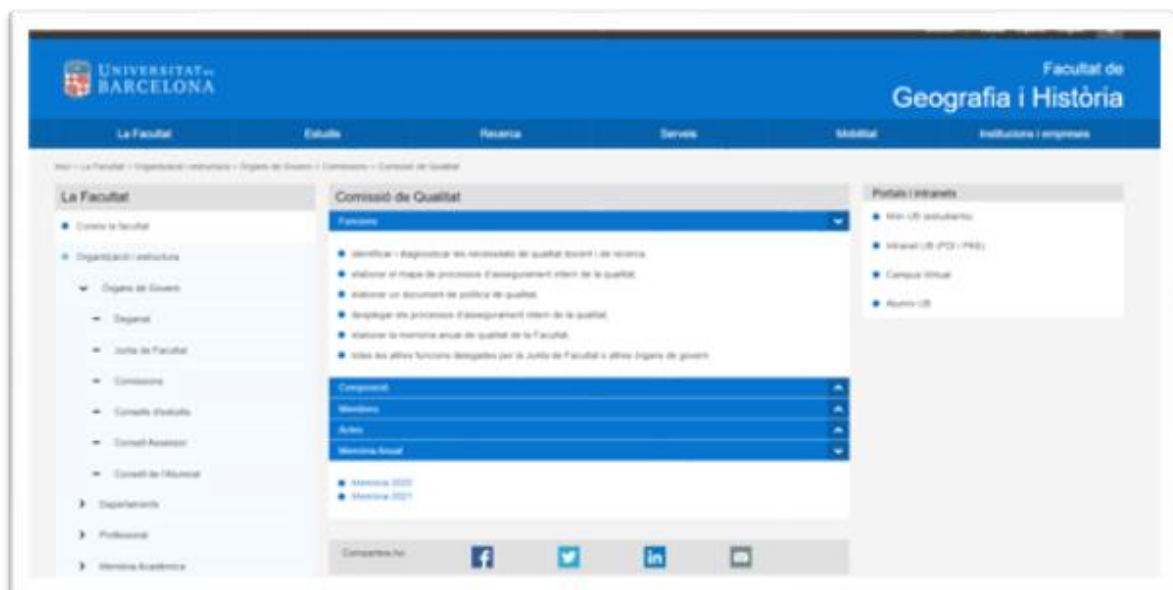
UNIVERSITAT DE BARCELONA

Facultat de
Geografia i Història

La Facultat | Estudis | Recerca | Serveis | Mobilitat | Institucions i empreses

Inici > La Facultat > Organització i estructura > Òrgans de Govern > Comissions > Comissió de Qualitat

La Facultat

Coneix la facultat

Organització i estructura

Òrgans de Govern

Deganat

Junta de Facultat

Comissions

Consells d'estudis

Consell Assessor

Consell de l'Alumnat

Departaments

Professorat

Memòria Acadèmica

Comissió de Qualitat

Funcions

identificar i diagnosticar les necessitats de qualitat docent i de recerca.

elaborar el mapa de processos d'assegurament intern de la qualitat.

elaborar un document de política de qualitat.

desplegar els processos d'assegurament intern de la qualitat.

elaborar la memòria anual de qualitat de la Facultat.

totes les altres funcions delegades per la Junta de Facultat o altres òrgans de govern.

Composició

Membres

Actes

Memòria Anual

Memòria 2020

Memòria 2021

Comparteix-ho:

Portals i intranets

Món UB (estudiants)

Intranet UB (PDI i PAS)

Campus Virtual

Alumni UB